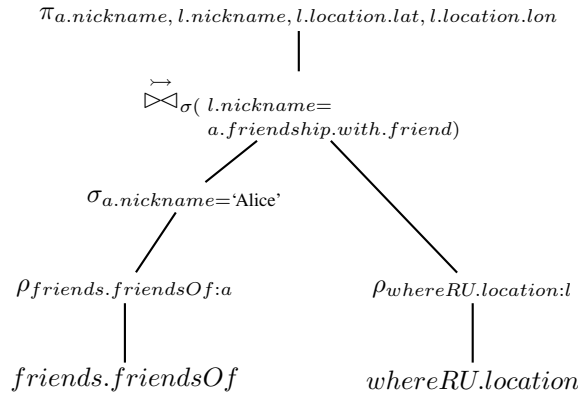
$\pi_{a.nickname,\, l.nickname,\, l.location.lat,\, l.location.lon}$

$\overset{\rightarrowtail}{\bowtie}_{\sigma(\,l.nickname= a.friendship.with.friend)}$

$\sigma_{a.nickname=\text{'Alice'}}$

$\rho_{friends.friendsOf:a}$

$\rho_{whereRU.location:l}$

$friends.friendsOf$

$whereRU.location$